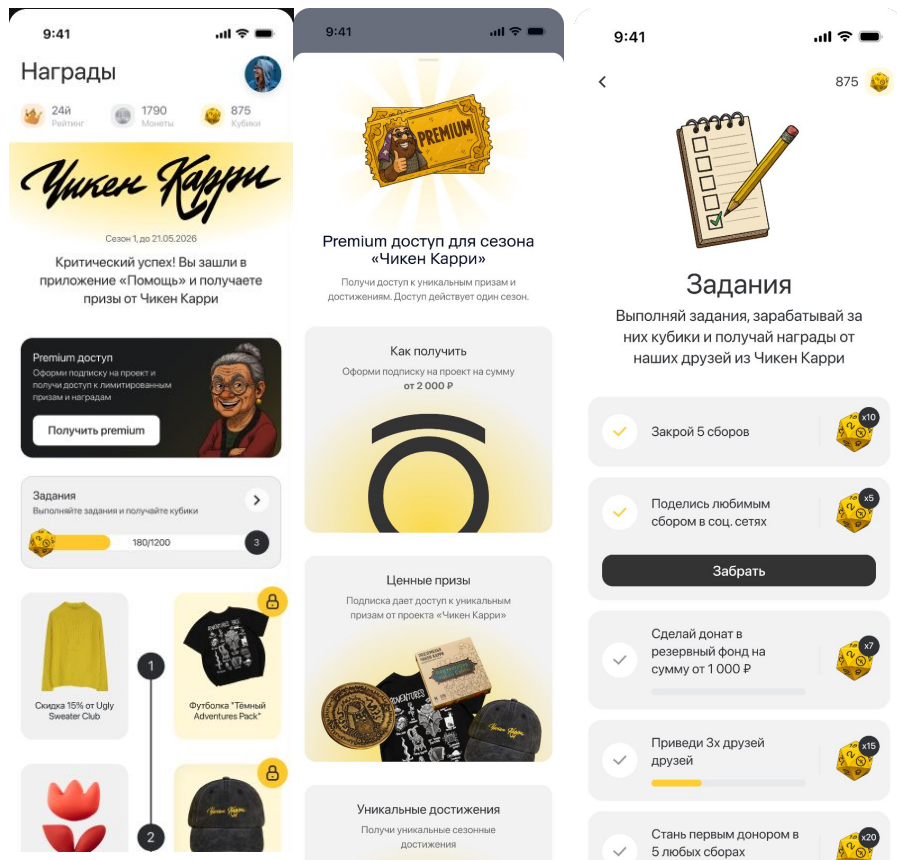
9:41

Награды

24й Рейтинг
1790 Монеты
875 Кубики

Чикен Карри

Сезон 1, до 21.05.2026

Критический успех! Вы зашли в приложение «Помощь» и получаете призы от Чикен Карри

Premium доступ
Оформи подписку на проект и получи доступ к лимитированным призам и наградам

Получить premium

Задания
Выполняйте задания и получайте кубики
180/1200
3

Скидка 15% от Ugly Sweater Club

1

Футболка "Тёмный Adventures Pack"

2

9:41

PREMIUM

Premium доступ для сезона «Чикен Карри»

Получи доступ к уникальным призам и достижениям. Доступ действует один сезон.

Как получить
Оформи подписку на проект на сумму от 2 000 ₽

Ценные призы
Подписка дает доступ к уникальным призам от проекта «Чикен Карри»

Уникальные достижения
Получи уникальные сезонные достижения

9:41

875

Задания

Выполняй задания, зарабатывай за них кубики и получай награды от наших друзей из Чикен Карри

Закрой 5 сборов
x10

Поделись любимым сбором в соц. сетях
x5

Забрать

Сделай донат в резервный фонд на сумму от 1 000 ₽
x7

Приведи 3х друзей друзей
x15

Стань первым донором в 5 любых сборах
x20